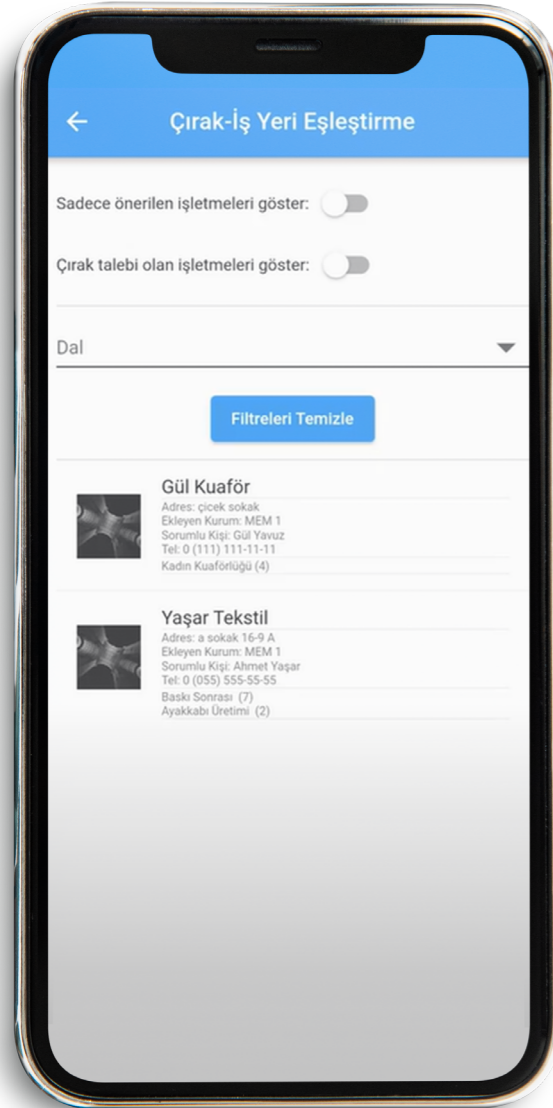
←
Çırak-İş Yeri Eşleştirme

Sadece önerilen işletmeleri göster:

Çırak talebi olan işletmeleri göster:

Dal

Filtreleri Temizle

Gül Kuaför
Adres: çicek sokak
Ekleyen Kurum: MEM 1
Sorumlu Kişi: Gül Yavuz
Tel: 0 (111) 111-11-11
Kadın Kuaförlüğü (4)

Yaşar Tekstil
Adres: a sokak 16-9 A
Ekleyen Kurum: MEM 1
Sorumlu Kişi: Ahmet Yaşar
Tel: 0 (055) 555-55-55
Baskı Sonrası (7)
Ayakkabı Üretimi (2)